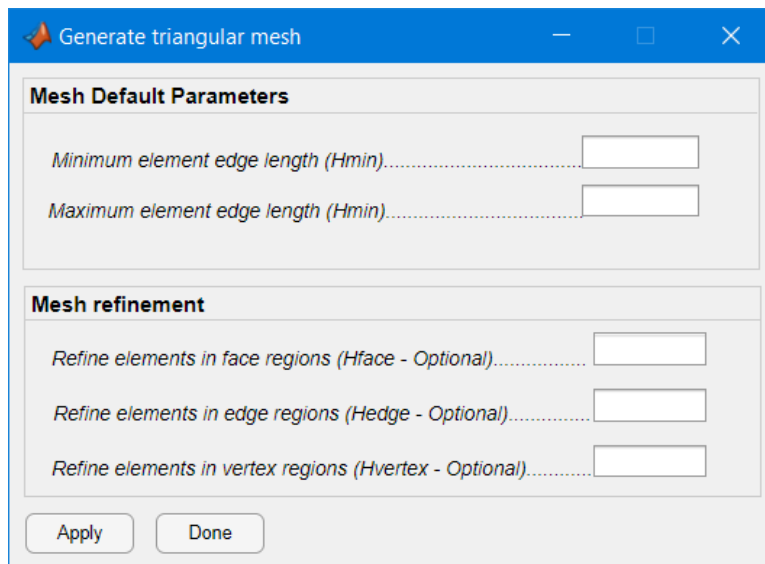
Generate triangular mesh

Mesh Default Parameters

Minimum element edge length (Hmin).................................................

Maximum element edge length (Hmin).................................................

Mesh refinement

Refine elements in face regions (Hface - Optional)................

Refine elements in edge regions (Hedge - Optional)..............

Refine elements in vertex regions (Hvertex - Optional)...........

Apply

Done